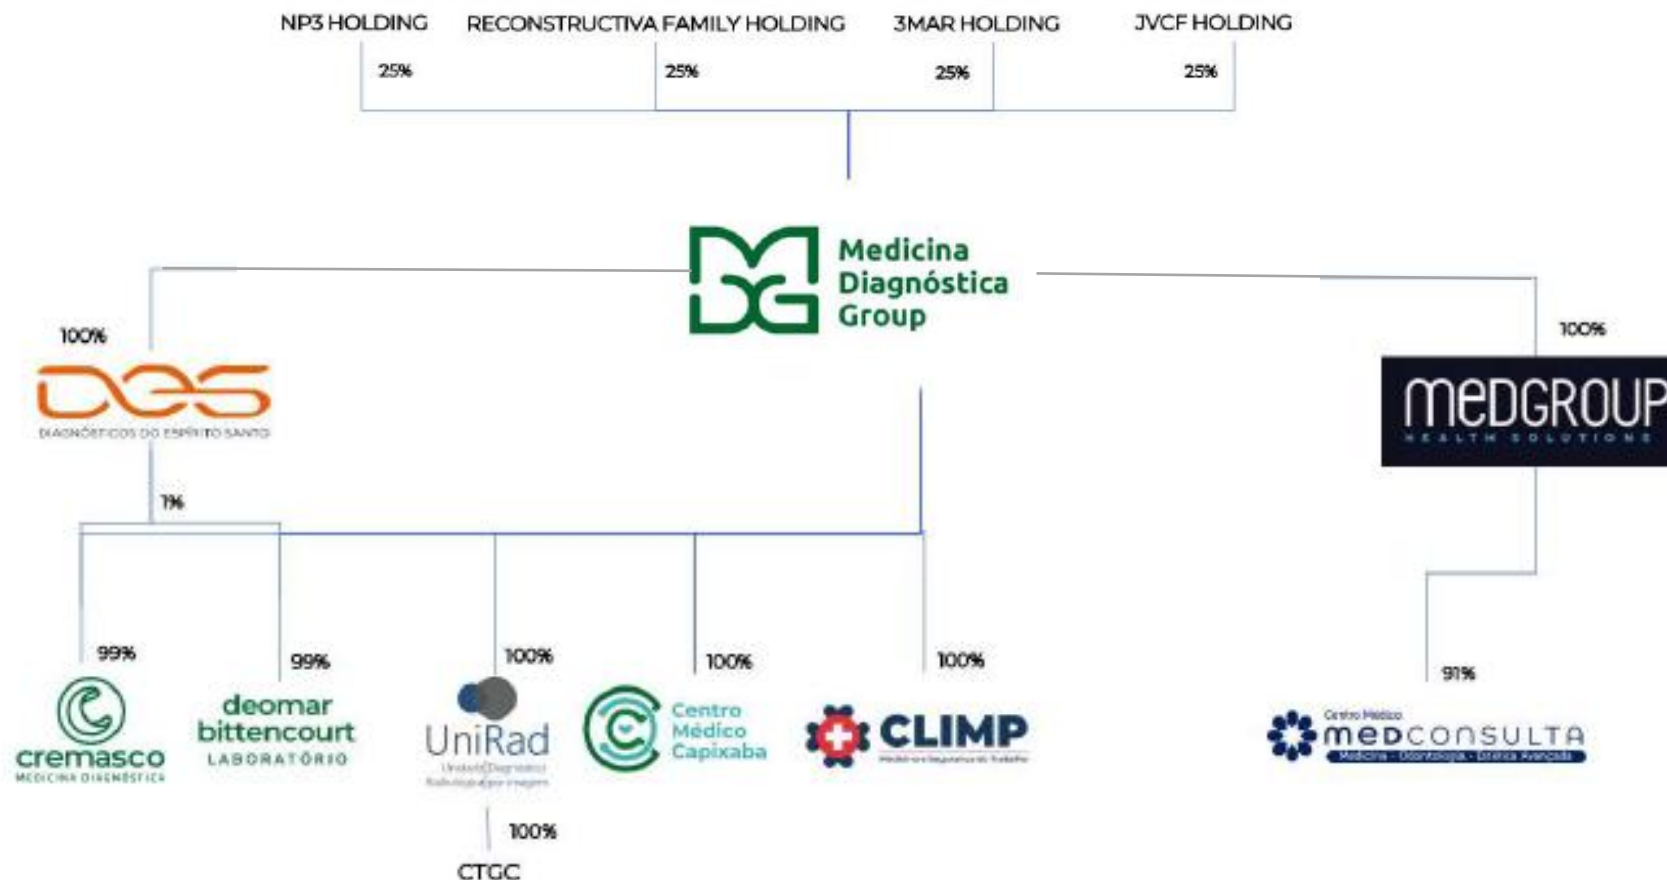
NP3 HOLDING
RECONSTRUCTIVA FAMILY HOLDING
3MAR HOLDING
JVCF HOLDING

25%
25%
25%
25%

Medicina Diagnóstica Group

100%

DES
DIAGNÓSTICOS DO ESPÍRITO SANTO

100%

MEDGROUP
HEALTH SOLUTIONS

1%

99%
cremasco
MEDICINA DIAGNÓSTICA

99%
deomar bittencourt
LABORATÓRIO

100%
UniRad
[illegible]

100%
Centro Médico Capixaba

100%
CLIMP
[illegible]

91%
Centro Médico
MEDCONSULTA
Medicina · Odontologia · Estética Avançada

100%
CTGC